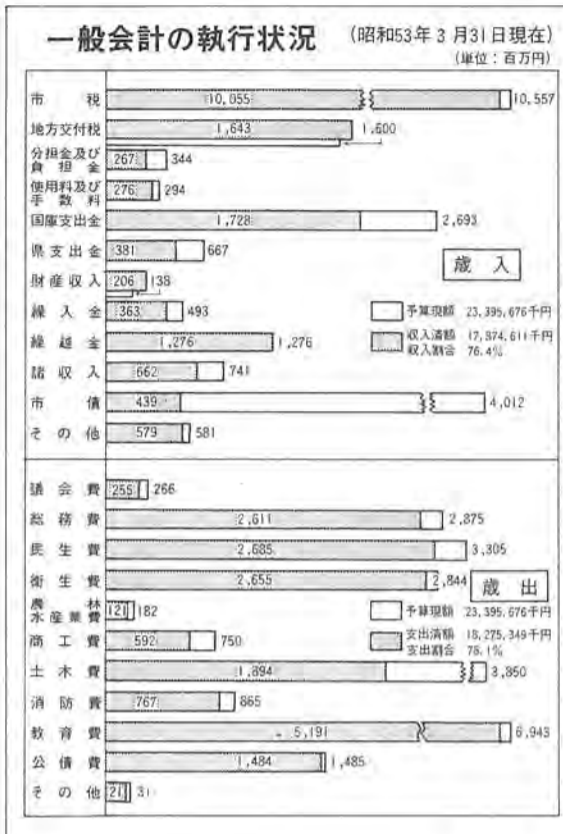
一般会計の執行状況 (昭和53年3月31日現在)
(単位:百万円)

市税 10,055 10,557
地方交付税 1,643 1,600
分担金及び負担金 267 344
使用料及び手数料 276 294
国庫支出金 1,728 2,693
県支出金 381 667
財産収入 206 138
繰入金 363 493
繰越金 1,276 1,276
諸収入 662 741
市債 439 4,012
その他 579 581

歳入
予算現額 23,395,676千円
収入済額 17,874,611千円
収入割合 76.4%

議会費 255 266
総務費 2,611 2,875
民生費 2,685 3,305
衛生費 2,655 2,844
農林水産業費 121 182
商工費 592 750
土木費 1,894 3,850
消防費 767 865
教育費 5,191 6,943
公債費 1,484 1,485
その他 21 31

歳出
予算現額 23,395,676千円
支出済額 18,275,349千円
支出割合 78.1%